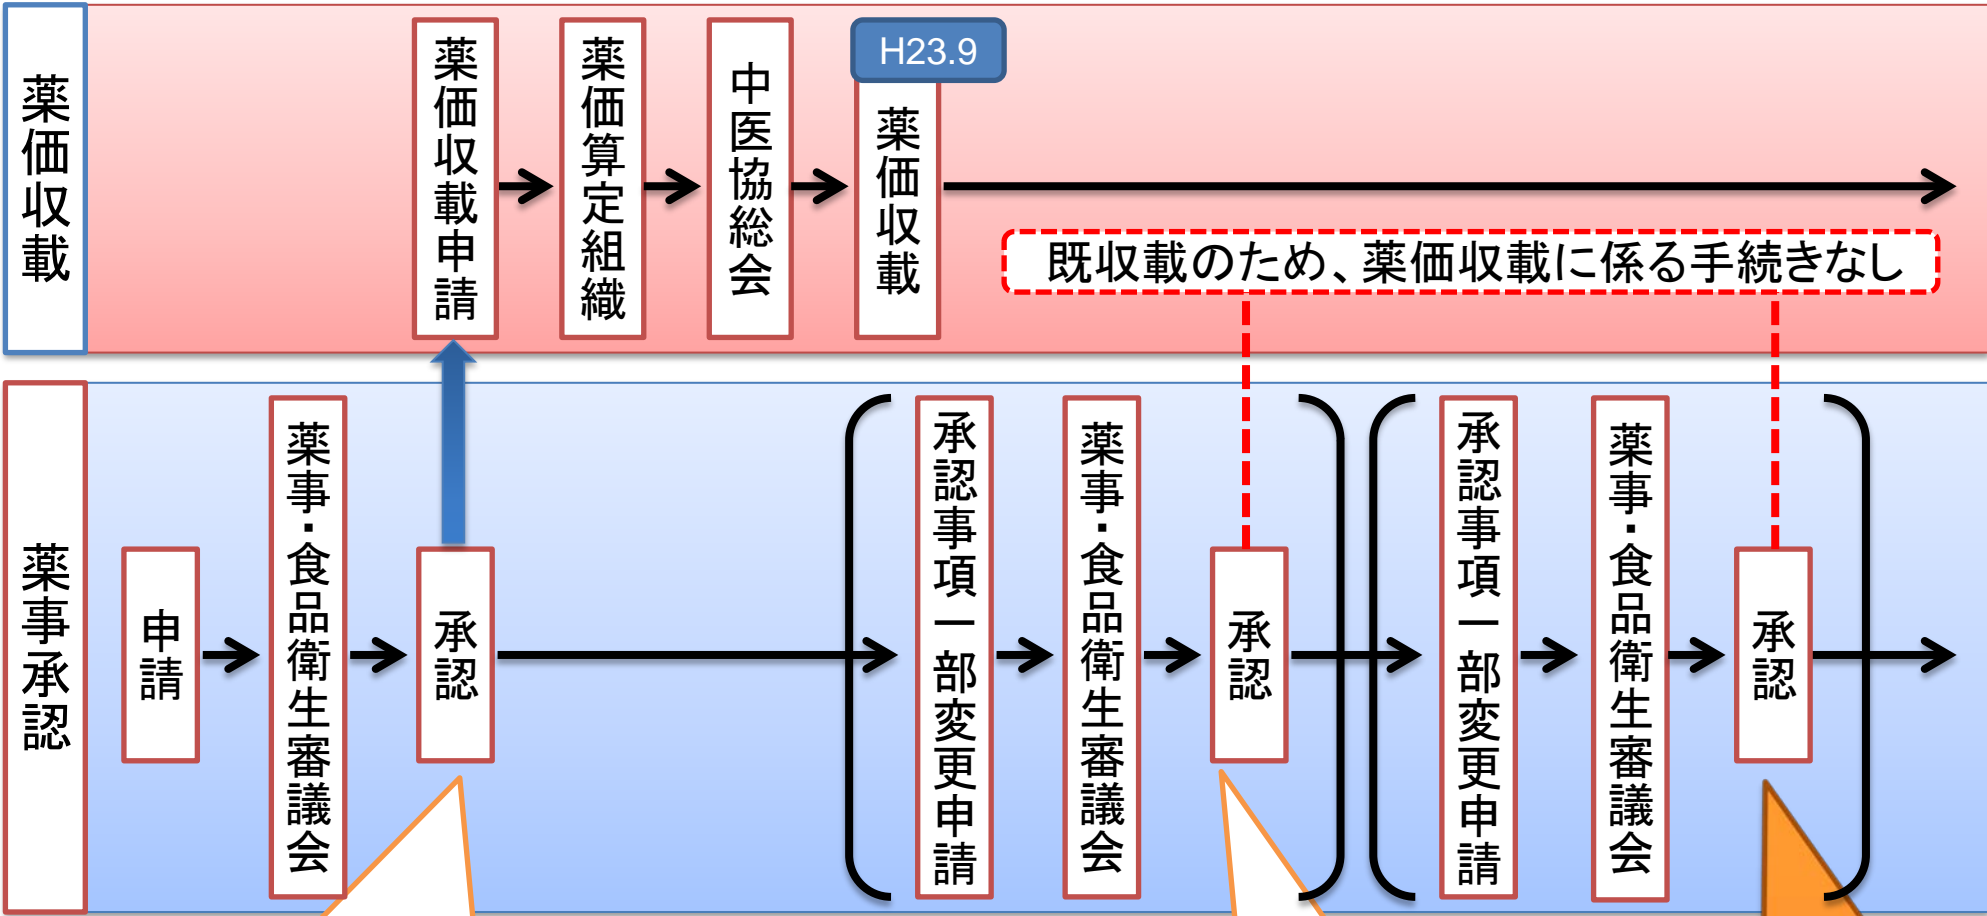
薬価収載

薬価収載申請

薬価算定組織

中医協総会

H23.9

薬価収載

既収載のため、薬価収載に係る手続きなし

薬事承認

申請

薬事・食品衛生審議会

承認

承認事項一部変更申請

薬事・食品衛生審議会

承認

承認事項一部変更申請

薬事・食品衛生審議会

承認